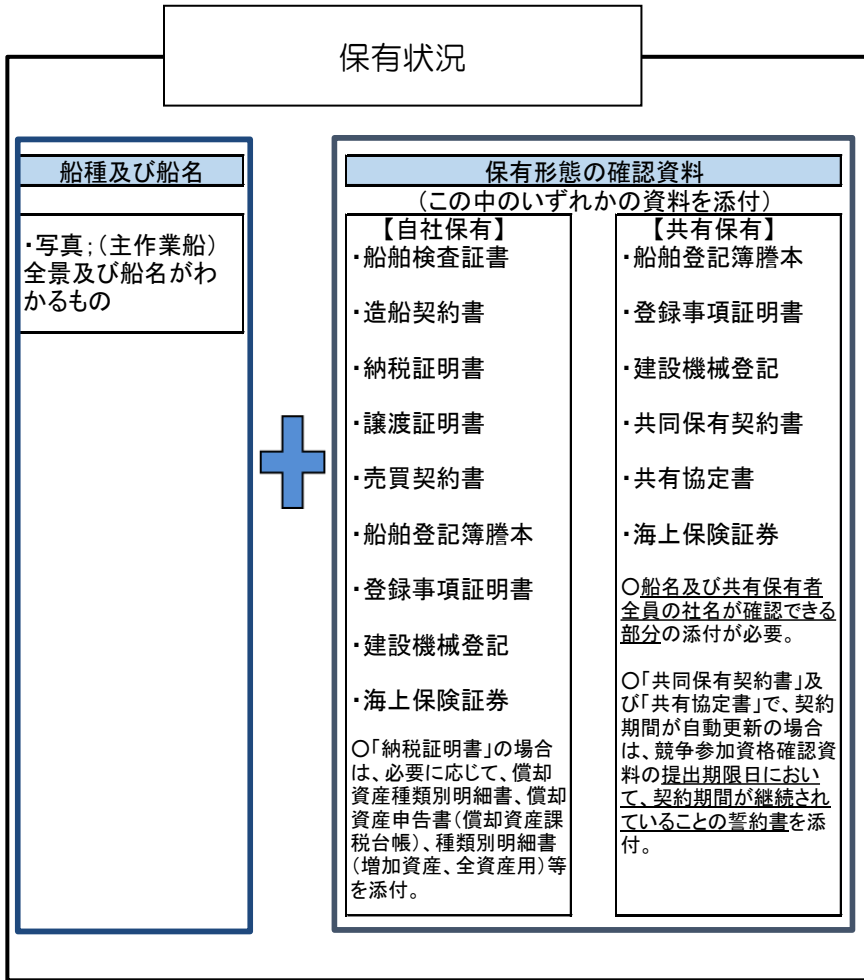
保有状況

船種及び船名

・写真;(主作業船)全景及び船名がわかるもの

保有形態の確認資料
(この中のいずれかの資料を添付)

【自社保有】
・船舶検査証書
・造船契約書
・納税証明書
・譲渡証明書
・売買契約書
・船舶登記簿謄本
・登録事項証明書
・建設機械登記
・海上保険証券

○「納税証明書」の場合は、必要に応じて、償却資産種類別明細書、償却資産申告書(償却資産課税台帳)、種類別明細書(増加資産、全資産用)等を添付。

【共有保有】
・船舶登記簿謄本
・登録事項証明書
・建設機械登記
・共同保有契約書
・共有協定書
・海上保険証券

○船名及び共有保有者全員の社名が確認できる部分の添付が必要。

○「共同保有契約書」及び「共有協定書」で、契約期間が自動更新の場合は、競争参加資格確認資料の提出期限日において、契約期間が継続されていることの誓約書を添付。